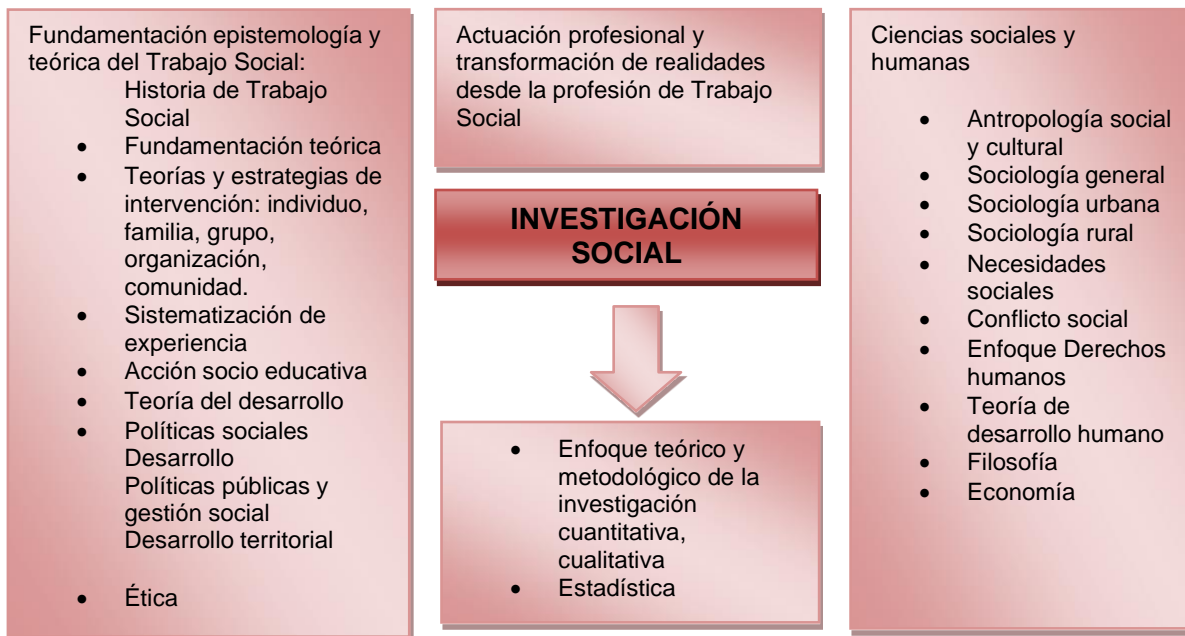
Fundamentación epistemología y teórica del Trabajo Social:
Historia de Trabajo Social
- Fundamentación teórica
- Teorías y estrategias de intervención: individuo, familia, grupo, organización, comunidad.
- Sistematización de experiencia
- Acción socio educativa
- Teoría del desarrollo
- Políticas sociales
Desarrollo
Políticas públicas y gestión social
Desarrollo territorial

- Ética

Actuación profesional y transformación de realidades desde la profesión de Trabajo Social

INVESTIGACIÓN SOCIAL

- Enfoque teórico y metodológico de la investigación cuantitativa, cualitativa
- Estadística

Ciencias sociales y humanas

- Antropología social y cultural
- Sociología general
- Sociología urbana
- Sociología rural
- Necesidades sociales
- Conflicto social
- Enfoque Derechos humanos
- Teoría de desarrollo humano
- Filosofía
- Economía